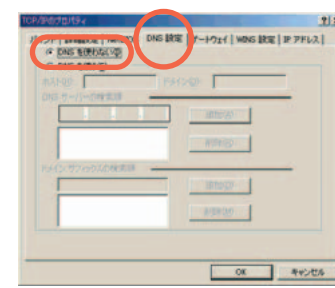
TCP/IPのプロパティ

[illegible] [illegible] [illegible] DNS 設定 ゲートウェイ WINS 設定 IP アドレス

DNS を使わない(I)

DNS を使う(E)

ホスト(H): ドメイン(O):

DNS サーバーの検索順

追加(A)

削除(R)

ドメイン サフィックスの検索順

追加(D)

削除(M)

OK キャンセル